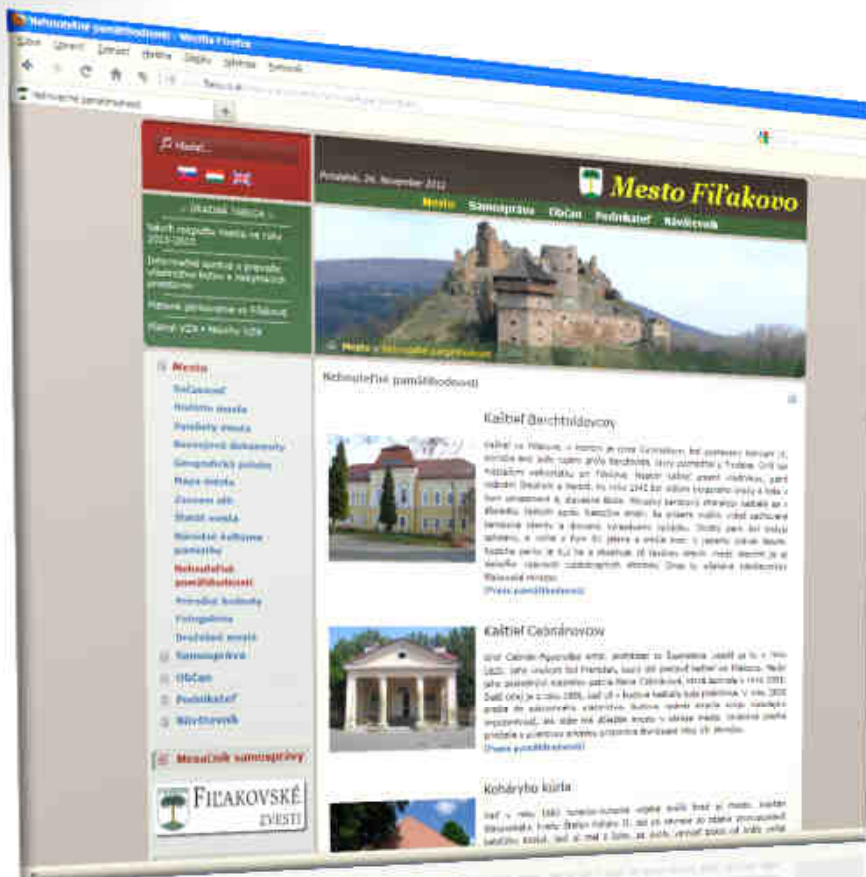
Nehnuteľné pamätihodnosti - Mozilla Firefox

Súbor Upraviť Zobraziť História Záložky Nástroje Pomocník

Nehnuteľné pamätihodnosti

Hľadať...

Pondelok, 26. November 2012

Mesto Fiľakovo

Mesto Samospráva Občan Podnikateľ Návštevník

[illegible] ÚRADNÁ TABUĽA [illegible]

Návrh rozpočtu mesta na roku 2013-2015

Informačné správy a prevádzky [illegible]

Plánované zasadnutie MsZ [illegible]

Plánné VZN • Návrhy VZN

Mesto » Nehnuteľné pamätihodnosti

Mesto
Súčasnosť
História mesta
Osobnosti mesta
Koncepčné dokumenty
Geografická poloha
Mapa mesta
Zoznam ulíc
Štatút mesta
Národné kultúrne pamiatky
Nehnuteľné pamätihodnosti
Prírodné hodnoty
Fotogaléria
Družobné mestá
Samospráva
Občan
Podnikateľ
Návštevník

Mesačník samosprávy

FIĽAKOVSKÉ ZVESTI

Nehnuteľné pamätihodnosti

Kaštieľ Berchtoldovcov

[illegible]

[Prezri pamätihodnosť]

Kaštieľ Czebrianovcov

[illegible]

[Prezri pamätihodnosť]

Koháryho kúria

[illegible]